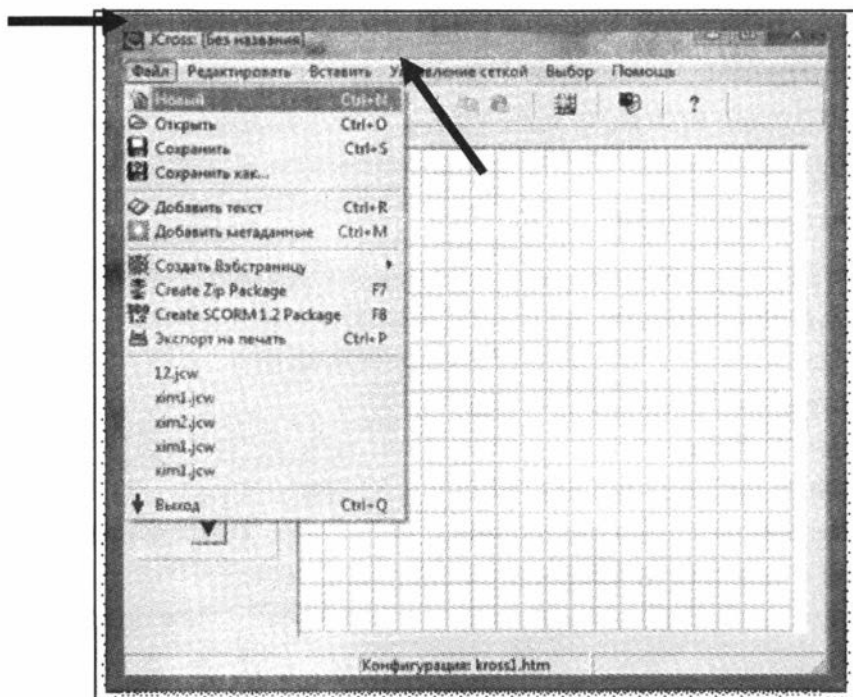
JCross: [Без названия]

Файл Редактировать Вставить Управление сеткой Выбор Помощь

?

Новый Ctrl+N
Открыть Ctrl+O
Сохранить Ctrl+S
Сохранить как...
Добавить текст Ctrl+R
Добавить метаданные Ctrl+M
Создать Вэбстраницу
Create Zip Package F7
Create SCORM 1.2 Package F8
Экспорт на печать Ctrl+P
12.jcw
xim1.jcw
xim2.jcw
xim1.jcw
xim1.jcw
Выход Ctrl+Q

Конфигурация: kross1.htm